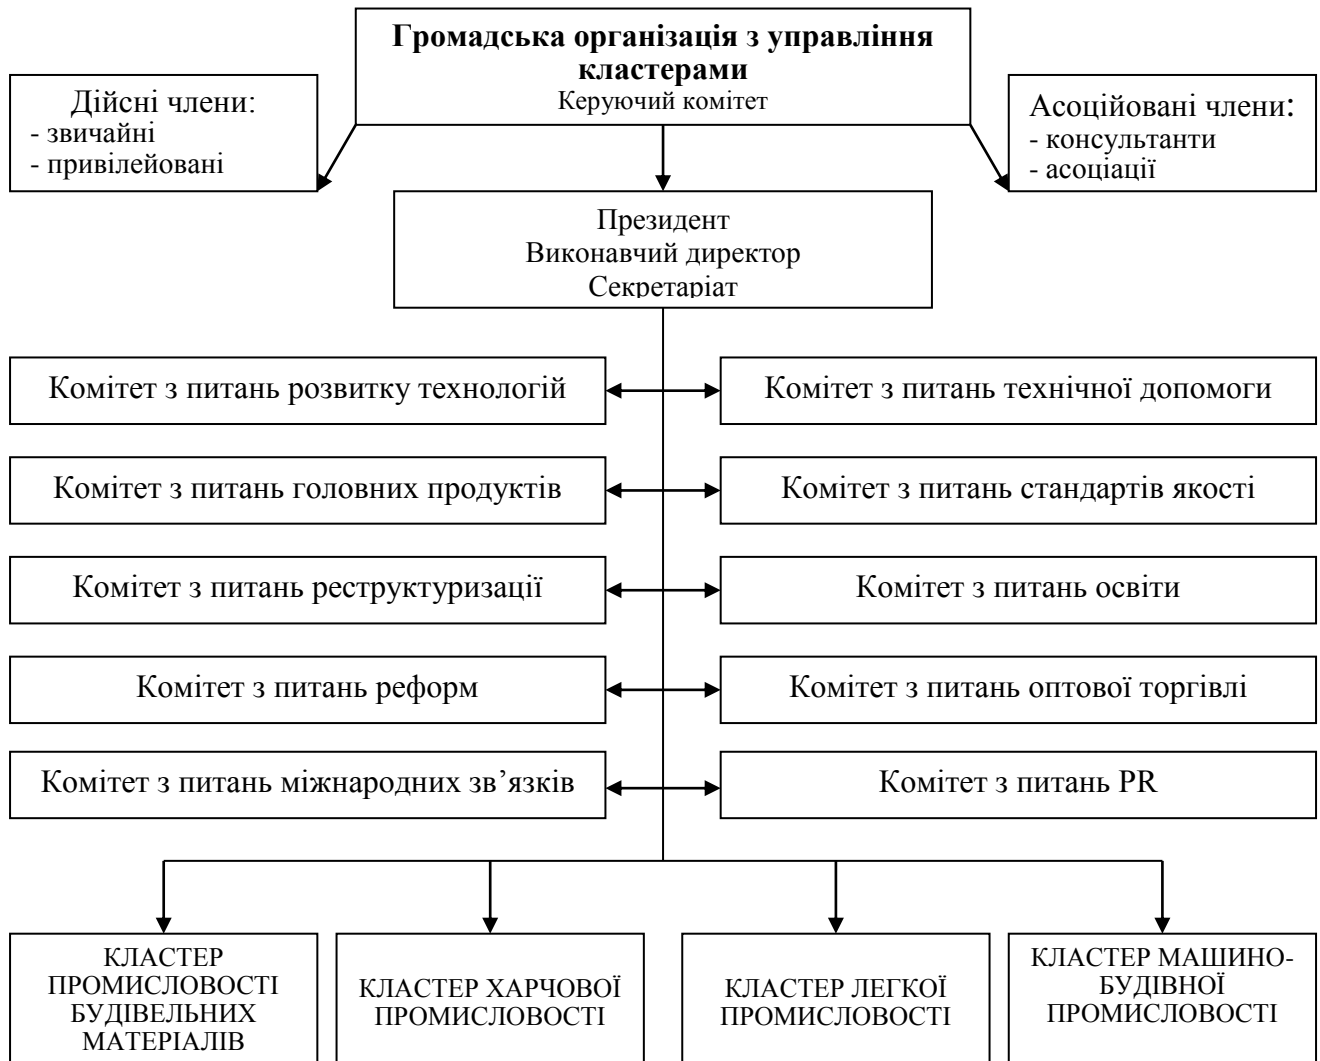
**Громадська організація з управління кластерами**
Керуючий комітет

Дійсні члени:
- звичайні
- привілейовані

Асоційовані члени:
- консультанти
- асоціації

Президент
Виконавчий директор
Секретаріат

Комітет з питань розвитку технологій

Комітет з питань технічної допомоги

Комітет з питань головних продуктів

Комітет з питань стандартів якості

Комітет з питань реструктуризації

Комітет з питань освіти

Комітет з питань реформ

Комітет з питань оптової торгівлі

Комітет з питань міжнародних зв'язків

Комітет з питань PR

КЛАСТЕР ПРОМИСЛОВОСТІ БУДІВЕЛЬНИХ МАТЕРІАЛІВ

КЛАСТЕР ХАРЧОВОЇ ПРОМИСЛОВОСТІ

КЛАСТЕР ЛЕГКОЇ ПРОМИСЛОВОСТІ

КЛАСТЕР МАШИНО-БУДІВНОЇ ПРОМИСЛОВОСТІ